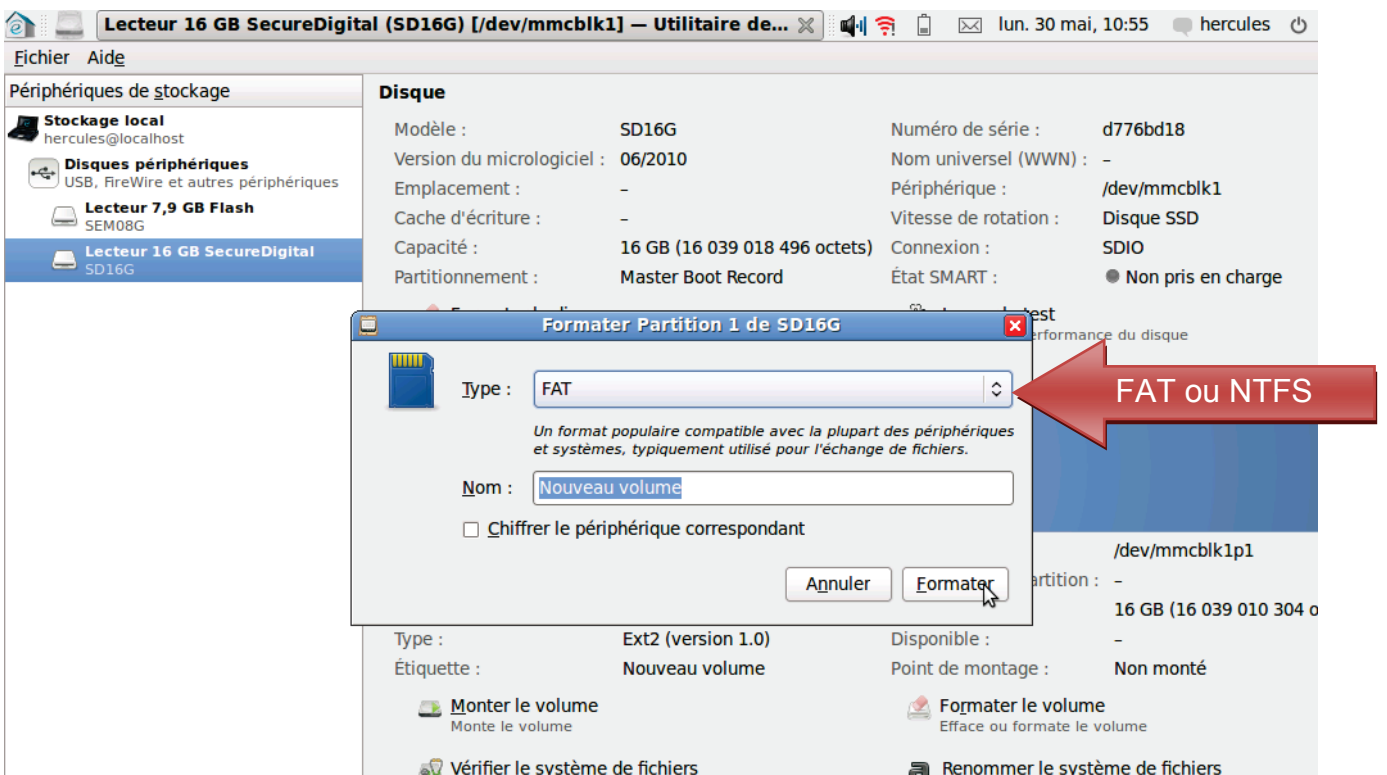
Lecteur 16 GB SecureDigital (SD16G) [/dev/mmcblk1] — Utilitaire de... lun. 30 mai, 10:55 hercules

Fichier Aide

Périphériques de stockage

Stockage local
hercules@localhost

Disques périphériques
USB, FireWire et autres périphériques

Lecteur 7,9 GB Flash
SEM08G

Lecteur 16 GB SecureDigital
SD16G

Disque

| | | | |
|---|---|---|---|
| Modèle : | SD16G | Numéro de série : | d776bd18 |
| Version du micrologiciel : | 06/2010 | Nom universel (WWN) : | – |
| Emplacement : | – | Périphérique : | /dev/mmcblk1 |
| Cache d'écriture : | – | Vitesse de rotation : | Disque SSD |
| Capacité : | 16 GB (16 039 018 496 octets) | Connexion : | SDIO |
| Partitionnement : | Master Boot Record | État SMART : | Non pris en charge |

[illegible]test
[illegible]erformance du disque

Formater Partition 1 de SD16G

Type : FAT

Un format populaire compatible avec la plupart des périphériques et systèmes, typiquement utilisé pour l'échange de fichiers.

Nom : Nouveau volume

Chiffrer le périphérique correspondant

Annuler Formater

FAT ou NTFS

/dev/mmcblk1p1
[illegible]artition : –
16 GB (16 039 010 304 o

| | | | |
|---|---|---|---|
| Type : | Ext2 (version 1.0) | Disponible : | – |
| Étiquette : | Nouveau volume | Point de montage : | Non monté |

Monter le volume
Monte le volume

Formater le volume
Efface ou formate le volume

Vérifier le système de fichiers

Renommer le système de fichiers